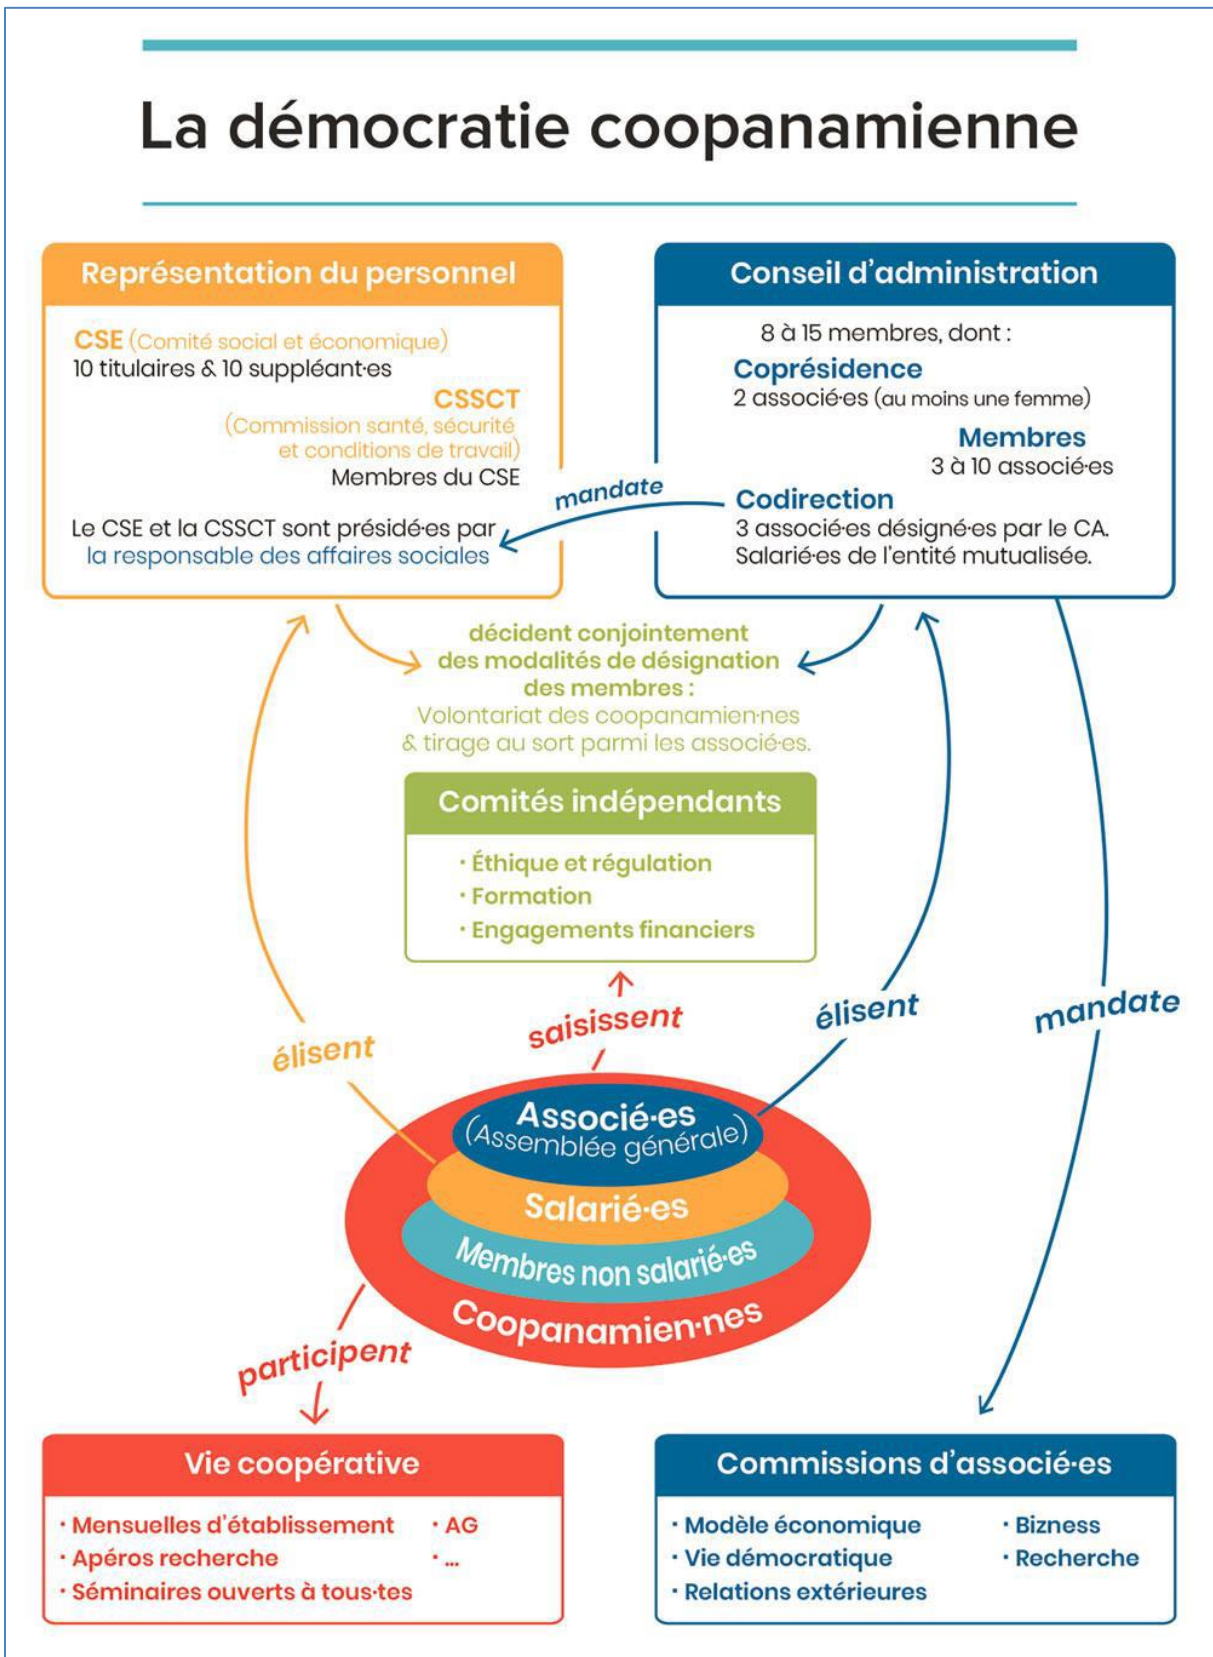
La démocratie coopanamienne

Représentation du personnel

CSE (Comité social et économique)
10 titulaires & 10 suppléant·es

CSSCT
(Commission santé, sécurité et conditions de travail)
Membres du CSE

Le CSE et la CSSCT sont présidé·es par la responsable des affaires sociales

Conseil d'administration

8 à 15 membres, dont :

Coprésidence
2 associé·es (au moins une femme)

Membres
3 à 10 associé·es

Codirection
3 associé·es désigné·es par le CA.
Salarié·es de l'entité mutualisée.

mandate

décident conjointement des modalités de désignation des membres :
Volontariat des coopanamien·nes & tirage au sort parmi les associé·es.

Comités indépendants
· Éthique et régulation
· Formation
· Engagements financiers

élisent

saisissent

élisent

mandate

Associé·es
(Assemblée générale)
Salarié·es
Membres non salarié·es
Coopanamien·nes

participent

Vie coopérative
· Mensuelles d'établissement
· Apéros recherche
· Séminaires ouverts à tous·tes
· AG
· ...

Commissions d'associé·es
· Modèle économique
· Vie démocratique
· Relations extérieures
· Bizness
· Recherche